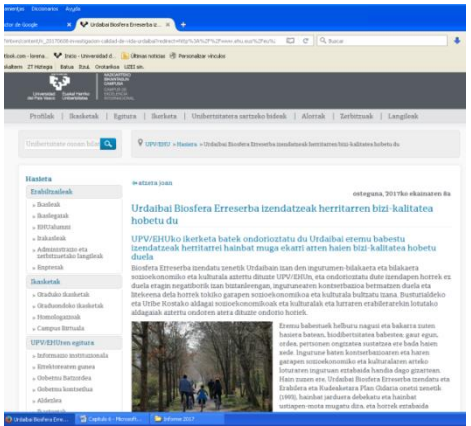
ramientas Diccionario Ayuda
ntes de Google × Urdaibai Biosfera Erreserba iz... × +
ehu.eus/content/p_20170608-ikerketa-urdaibai-bizi-kalitatea&redirect=http%3A%2F%2Fwww.ehu.eus%2Feu%
Buscar
itbook.com - lorena... Inicio - Universidad d... Últimas noticias Personalizar vínculos
Bulletin ZT Historia Batua Bizil Ondarea UZEI xln
Universidad del País Vasco Euskal Herriko Unibertsitatea
VASKAMPUS BIOSFERA CAMPUS DE EXCELENCIA INTERNACIONAL
Profilak | Ikasketak | Egitura | Ikerketa | Unibertsitatera sartzeko bideak | Alorrak | Zerbitzuak | Langileak
Unibertsitatean bilatu
UPV/EHU » Hasiera » Urdaibai Biosfera Erreserba izendatzeak herritarren bizi-kalitatea hobetu du
Hasiera
Erabiltzaileak
» Ikasleak
» Ikasleak
» EHUalumni
» Irakasleak
» Administrazio eta zerbitzuetako langileak
» Enpresak
Ikasketak
» Graduko ikasketak
» Graduondoko ikasketak
» Homologazioak
» Campus Birtuala
UPV/EHUren egitura
» Informazio instituzionala
» Errektoretzaren gunea
» Gobernu Batzordea
» Gobernu kontseilua
» Aldeztea
« atzera joan
osteguna, 2017ko ekainaren 8a
Urdaibai Biosfera Erreserba izendatzeak herritarren bizi-kalitatea hobetu du
UPV/EHUko ikerketa batek ondorioztatu du Urdaibai eremu babestu izendatzeak herritarrei hainbat muga ekarri arren haien bizi-kalitatea hobetu duela
Biosfera Erreserba izendatu zenetik Urdaibain izan den ingurumen-bilakaera eta bilakaera sozioekonomiko eta kulturala aztertu ditu UPV/EHUk, eta ondorioztatu du izendapen horrek ez duela eragin negatiboak izan biztanlengan, ingurumenaren kontserbazioa bermatzen duela eta lirekeena dela horrek tokiko garapen sozioekonomikoa eta kulturala bultzatu izana. Bustuarialdeko eta Uribe Kostako aldagai sozioekonomikoak eta kulturalak eta lurraren erabilerarekin lotutako aldagaiak aztertu eta alderatu ondoren atera ditu ondorio horiek.
Eremu babestuek helburu nagusi eta bakarra izaten baizara baten, biodibertsitatea babestea, gaur egun, ordea, pertsonen ongizatea sustatzea ere bada haien xede. Ingurune baten kontserbazioaren eta haren garapen sozioekonomiko eta kulturalaren arteko lotuaren inguruan eztabaida handia dago gizartean. Hain zuzen ere, Urdaibai Biosfera Erreserba izendatu eta Erabilera eta Kudeaketarako Plan Gidaria onetsi zenetik (1993), hainbat jarduera debekatu eta hainbat uztapen-mota mugatu dira, eta horrek eztabaida
Urdaibai Biosfera Erre... Capítulo 6 - Microsoft... Informe 2017